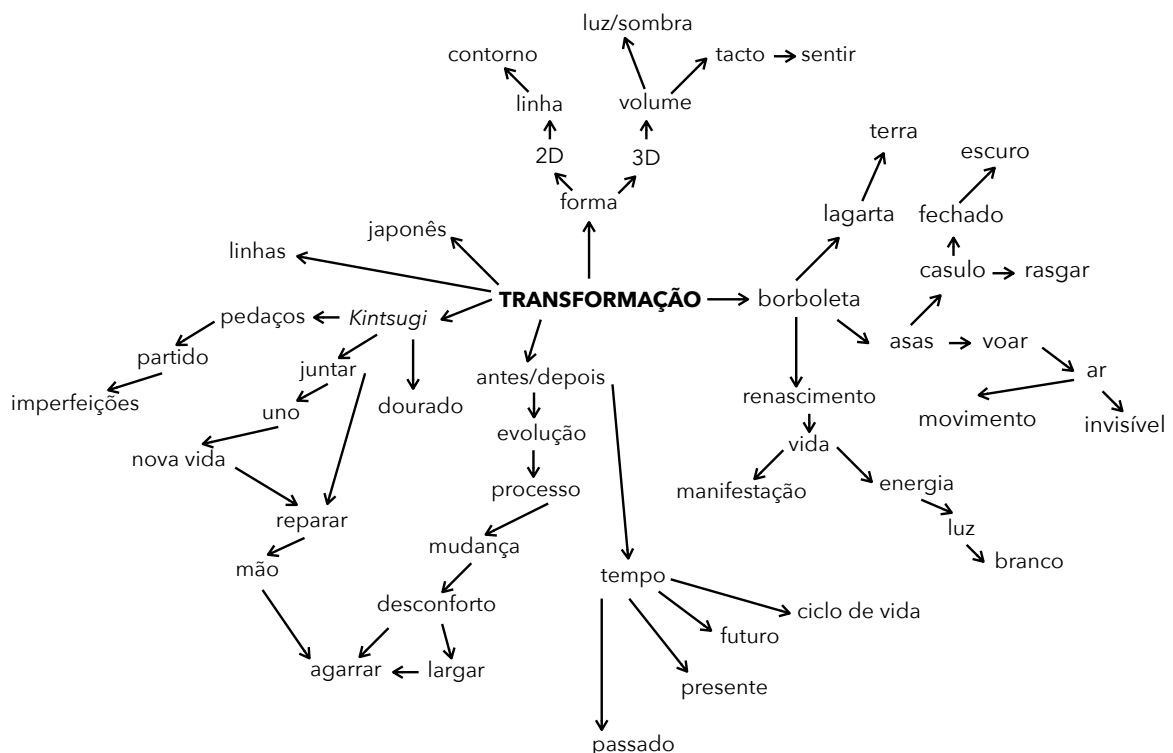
luz/sombra

contorno

tacto → sentir

linha

volume

2D

3D

forma

terra

escuro

lagarta

fechado

japonês

linhas

casulo → rasgar

TRANSFORMAÇÃO → borboleta

pedaços ← *Kintsugi*

asas → voar

partido

juntar

antes/depois

ar

imperfeições

dourado

renascimento

uno

evolução

movimento

invisível

vida

nova vida

processo

manifestação

energia

reparar

mudança

luz

mão

branco

tempo

desconforto

ciclo de vida

futuro

agarrar ← largar

presente

passado